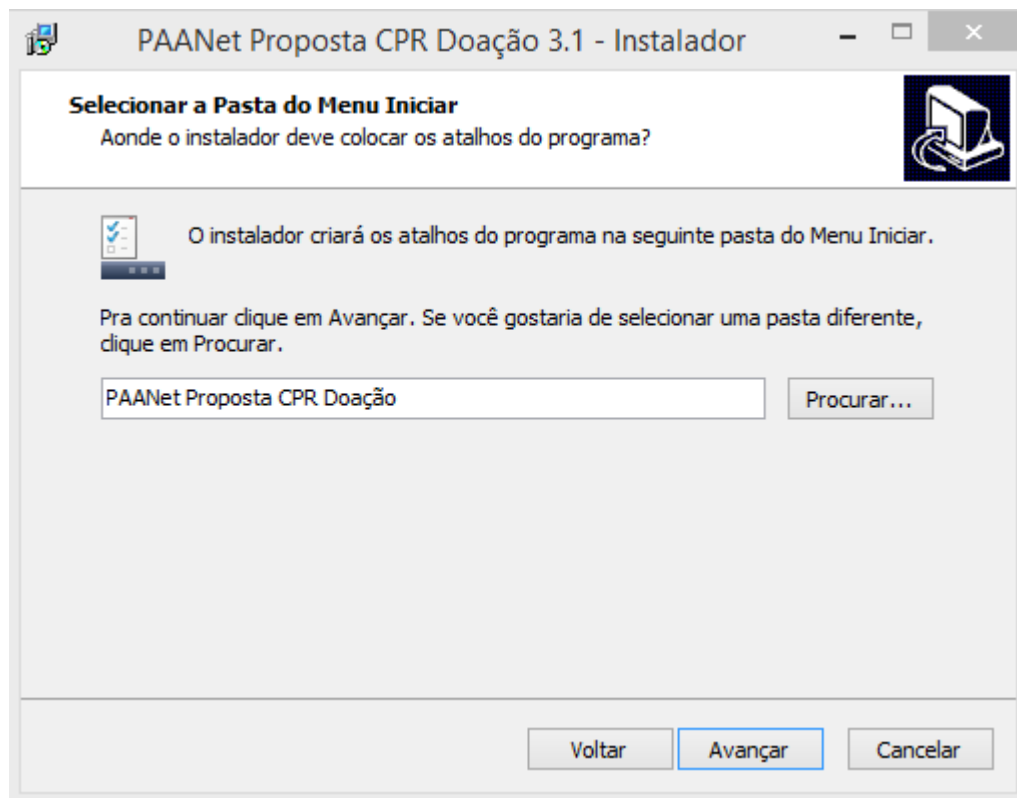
PAANet Proposta CPR Doação 3.1 - Instalador

Selecionar a Pasta do Menu Iniciar
Aonde o instalador deve colocar os atalhos do programa?

O instalador criará os atalhos do programa na seguinte pasta do Menu Iniciar.

Pra continuar clique em Avançar. Se você gostaria de selecionar uma pasta diferente, clique em Procurar.

PAANet Proposta CPR Doação

Procurar...

Voltar

Avançar

Cancelar